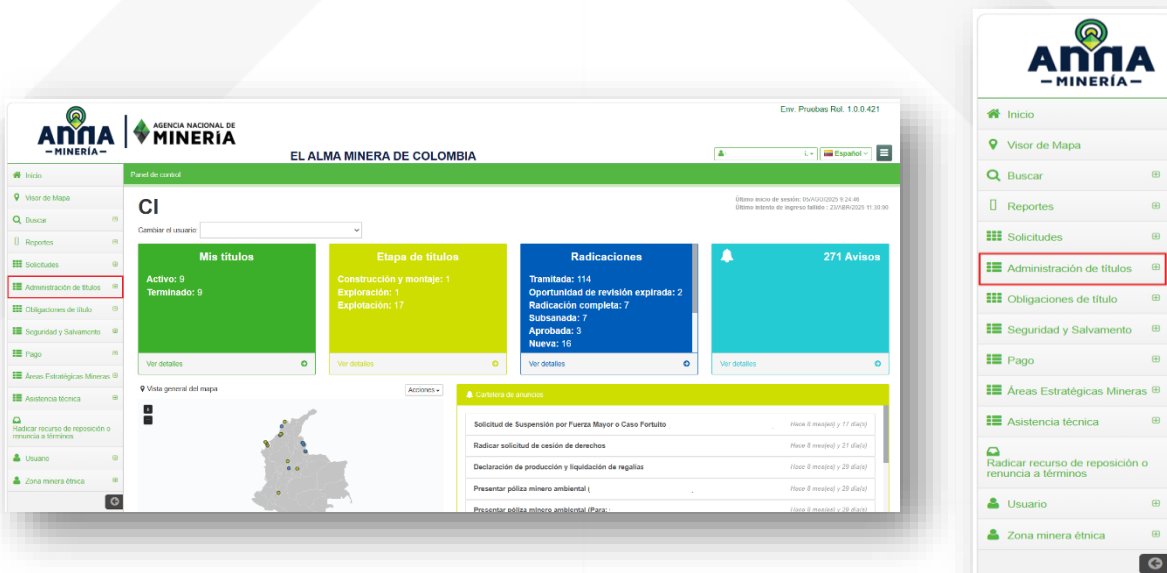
Env. Pruebas Rel. 1.0.0.421

ANNA MINERÍA | AGENCIA NACIONAL DE MINERÍA

EL ALMA MINERA DE COLOMBIA

Español

Inicio
Visor de Mapa
Buscar
Reportes
Solicitudes
Administración de títulos
Obligaciones de título
Seguridad y Salvamento
Pago
Áreas Estratégicas Mineras
Asistencia técnica
Radicar recurso de reposición o renuncia a términos
Usuario
Zona minera étnica

Panel de control

CI

Último inicio de sesión: 05/AGO/2025 9:24:48
Último intento de ingreso fallido : 23/ABR/2025 11:30:00

Cambiar el usuario

Mis títulos
Activo: 9
Terminado: 9
Ver detalles

Etapa de títulos
Construcción y montaje: 1
Exploración: 1
Explotación: 17
Ver detalles

Radicaciones
Tramitada: 114
Oportunidad de revisión expirada: 2
Radicación completa: 7
Subsanada: 7
Aprobada: 3
Nueva: 16
Ver detalles

271 Avisos
Ver detalles

Vista general del mapa
Acciones

Cartelera de anuncios
Solicitud de Suspensión por Fuerza Mayor o Caso Fortuito — Hace 8 mes(es) y 17 día(s)
Radicar solicitud de cesión de derechos — Hace 8 mes(es) y 21 día(s)
Declaración de producción y liquidación de regalías — Hace 8 mes(es) y 29 día(s)
Presentar póliza minero ambiental ( — Hace 8 mes(es) y 29 día(s)
Presentar póliza minero ambiental (Para: — Hace 8 mes(es) y 29 día(s)

ANNA MINERÍA

Inicio
Visor de Mapa
Buscar
Reportes
Solicitudes
Administración de títulos
Obligaciones de título
Seguridad y Salvamento
Pago
Áreas Estratégicas Mineras
Asistencia técnica
Radicar recurso de reposición o renuncia a términos
Usuario
Zona minera étnica